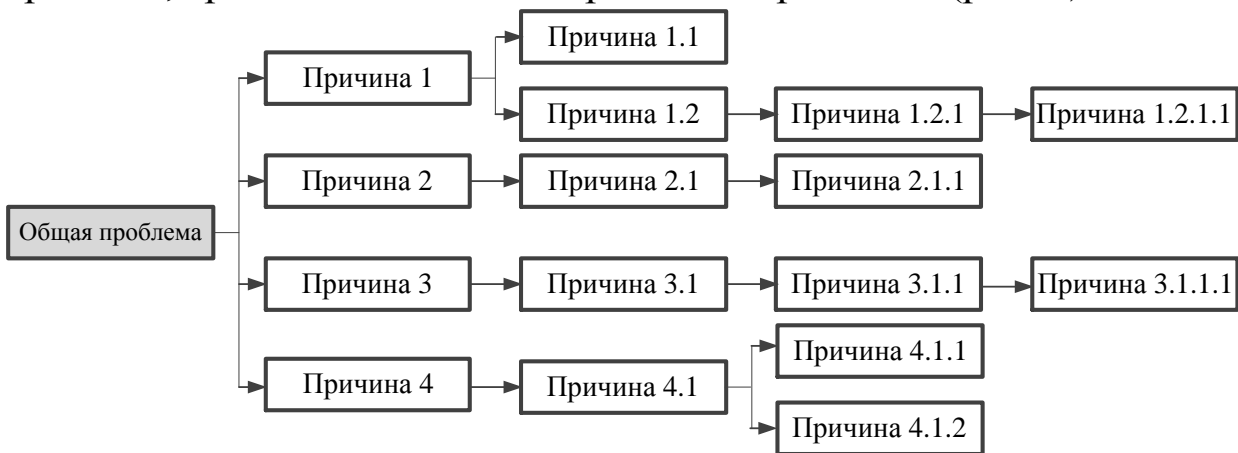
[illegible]

Причина 1.1

Причина 1

Причина 1.2

Причина 1.2.1

Причина 1.2.1.1

Причина 2

Причина 2.1

Причина 2.1.1

Общая проблема

Причина 3

Причина 3.1

Причина 3.1.1

Причина 3.1.1.1

Причина 4.1.1

Причина 4

Причина 4.1

Причина 4.1.2